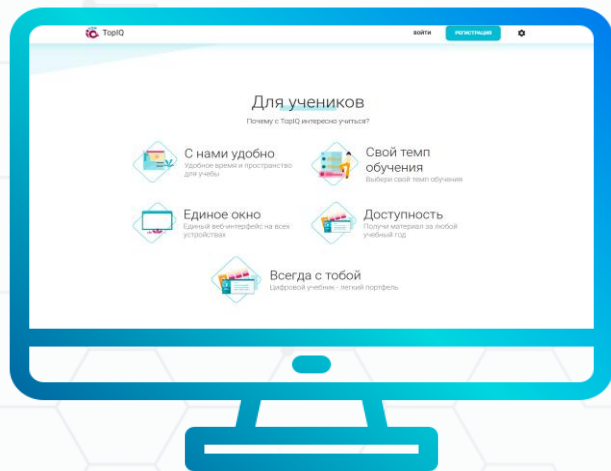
TopIQ

ВОЙТИ

РЕГИСТРАЦИЯ

Для учеников

Почему с TopIQ интересно учиться?

С нами удобно
Удобное время и пространство для учебы

Свой темп обучения
Выбери свой темп обучения

Единое окно
Единый веб-интерфейс на всех устройствах

Доступность
Получи материал за любой учебный год

Всегда с тобой
Цифровой учебник - легкий портфель